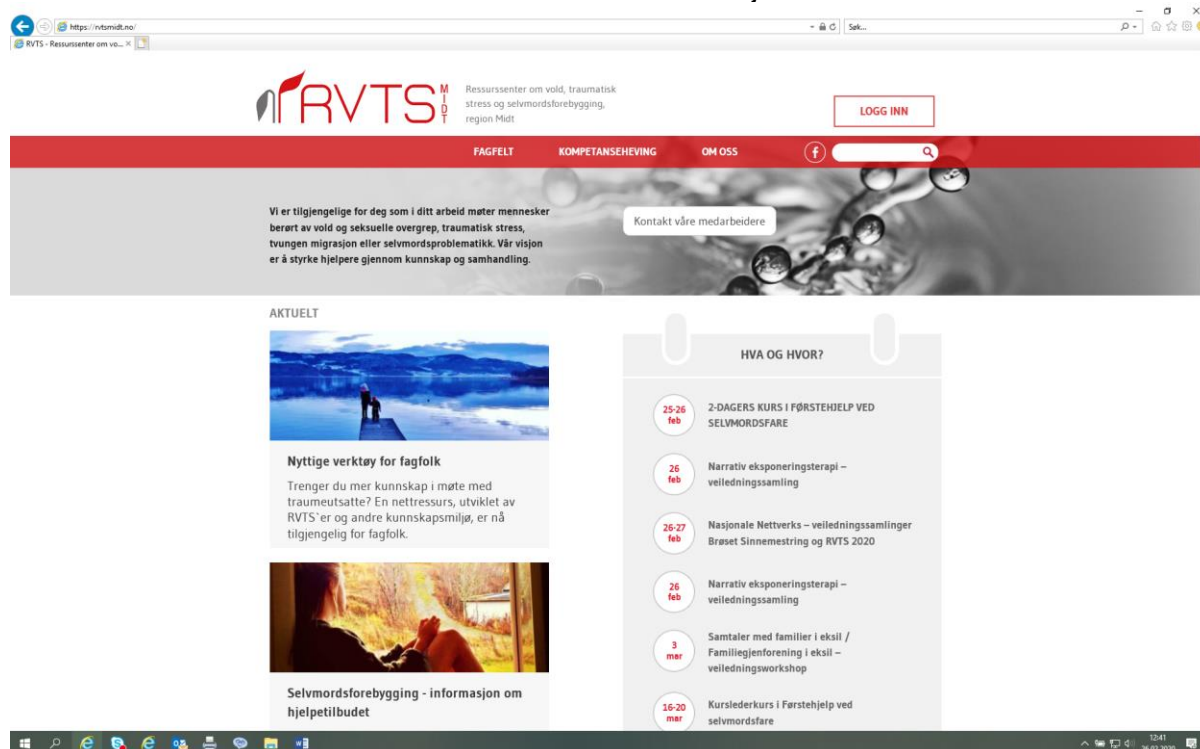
https://rvtsmidt.no/

Søk...

RVTS - Ressurssenter om vo... ×

RVTS Midt

Ressurssenter om vold, traumatisk stress og selvmordsforebygging, region Midt

LOGG INN

FAGFELT KOMPETANSEHEVING OM OSS

Vi er tilgjengelige for deg som i ditt arbeid møter mennesker berørt av vold og seksuelle overgrep, traumatisk stress, tvungen migrasjon eller selvmordsproblematikk. Vår visjon er å styrke hjelpere gjennom kunnskap og samhandling.

Kontakt våre medarbeidere

AKTUELT

Nyttige verktøy for fagfolk

Trenger du mer kunnskap i møte med traumeutsatte? En nettressurs, utviklet av RVTS`er og andre kunnskapsmiljø, er nå tilgjengelig for fagfolk.

Selvmordsforebygging - informasjon om hjelpetilbudet

HVA OG HVOR?

25-26 feb 2-DAGERS KURS I FØRSTEHJELP VED SELVMORDSFARE

26 feb Narrativ eksponeringsterapi – veiledningssamling

26-27 feb Nasjonale Nettverks – veiledningssamlinger Brøset Sinnemestring og RVTS 2020

26 feb Narrativ eksponeringsterapi – veiledningssamling

3 mar Samtaler med familier i eksil / Familiegjenforening i eksil – veiledningsworkshop

16-20 mar Kurslederkurs i Førstehjelp ved selvmordsfare

12:41
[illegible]